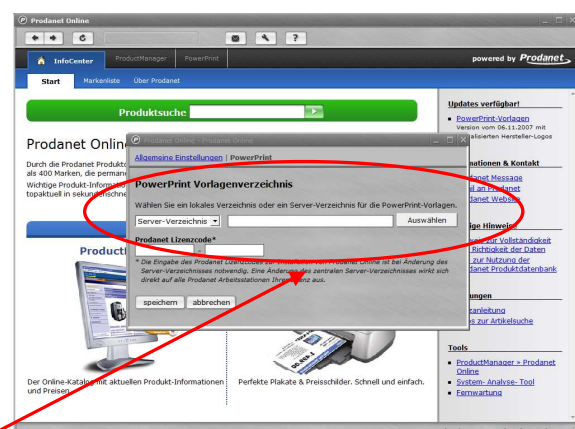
Prodanet Online

InfoCenter | ProductManager | PowerPrint

powered by Prodanet

Start | Markenliste | Über Prodanet

Produktsuche

Prodanet Onlin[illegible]

Durch die Prodanet Produkt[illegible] als 400 Marken, die permane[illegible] Wichtige Produkt-Informatio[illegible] topaktuell in sekundenschne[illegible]

Product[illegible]

Der Online-Katalog mit aktuellen Produkt-Informationen und Preisen

Perfekte Plakate & Preisschilder. Schnell und einfach.

Updates verfügbar!

PowerPrint-Vorlagen Version vom 06.11.2007 mit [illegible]alisierten Hersteller-Logos

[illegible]mationen & Kontakt

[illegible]anet Message
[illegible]il an Prodanet
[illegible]anet Website

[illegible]ige Hinweise

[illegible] zur Vollständigkeit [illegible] Richtigkeit der Daten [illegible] zur Nutzung der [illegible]anet Produktdatenbank

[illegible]ungen

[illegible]anleitung
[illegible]s zur Artikelsuche

Tools

ProductManager > Prodanet Online
System- Analyse- Tool
Fernwartung

Prodanet Online - Prodanet Online

Allgemeine Einstellungen | PowerPrint

PowerPrint Vorlagenverzeichnis

Wählen Sie ein lokales Verzeichnis oder ein Server-Verzeichnis für die PowerPrint-Vorlagen.

Server-Verzeichnis | Auswählen

Prodanet Lizenzcode*

* Die Eingabe des Prodanet Lizenzcodes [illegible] Prodanet Online ist bei Änderung des Server-Verzeichnisses notwendig. Eine Änderung des zentralen Server-Verzeichnisses wirkt sich direkt auf alle Prodanet Arbeitsstationen Ihres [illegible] aus.

speichern | abbrechen